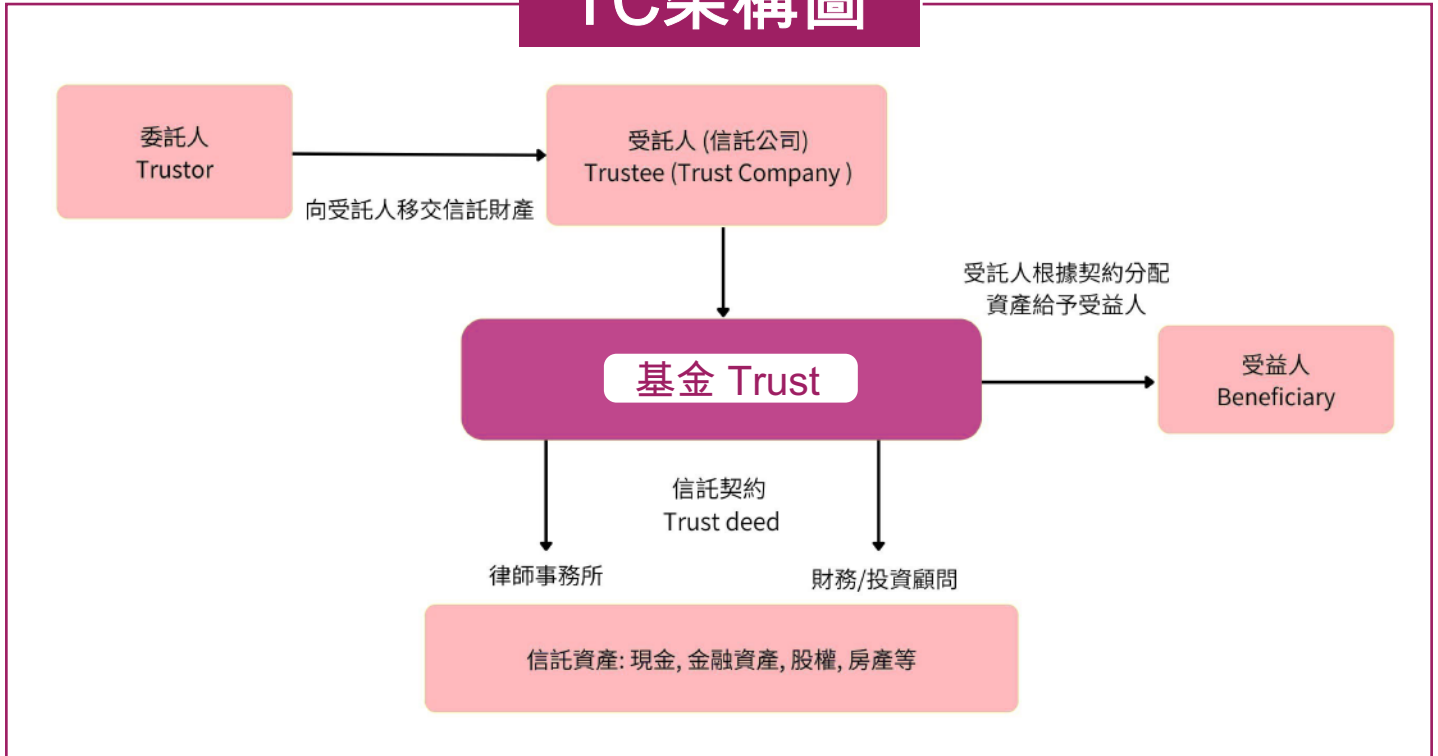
TC架構圖

委託人
Trustor

向受託人移交信託財產

受託人 (信託公司)
Trustee (Trust Company )

受託人根據契約分配資產給予受益人

基金 Trust

受益人
Beneficiary

信託契約
Trust deed

律師事務所

財務/投資顧問

信託資產: 現金, 金融資產, 股權, 房產等